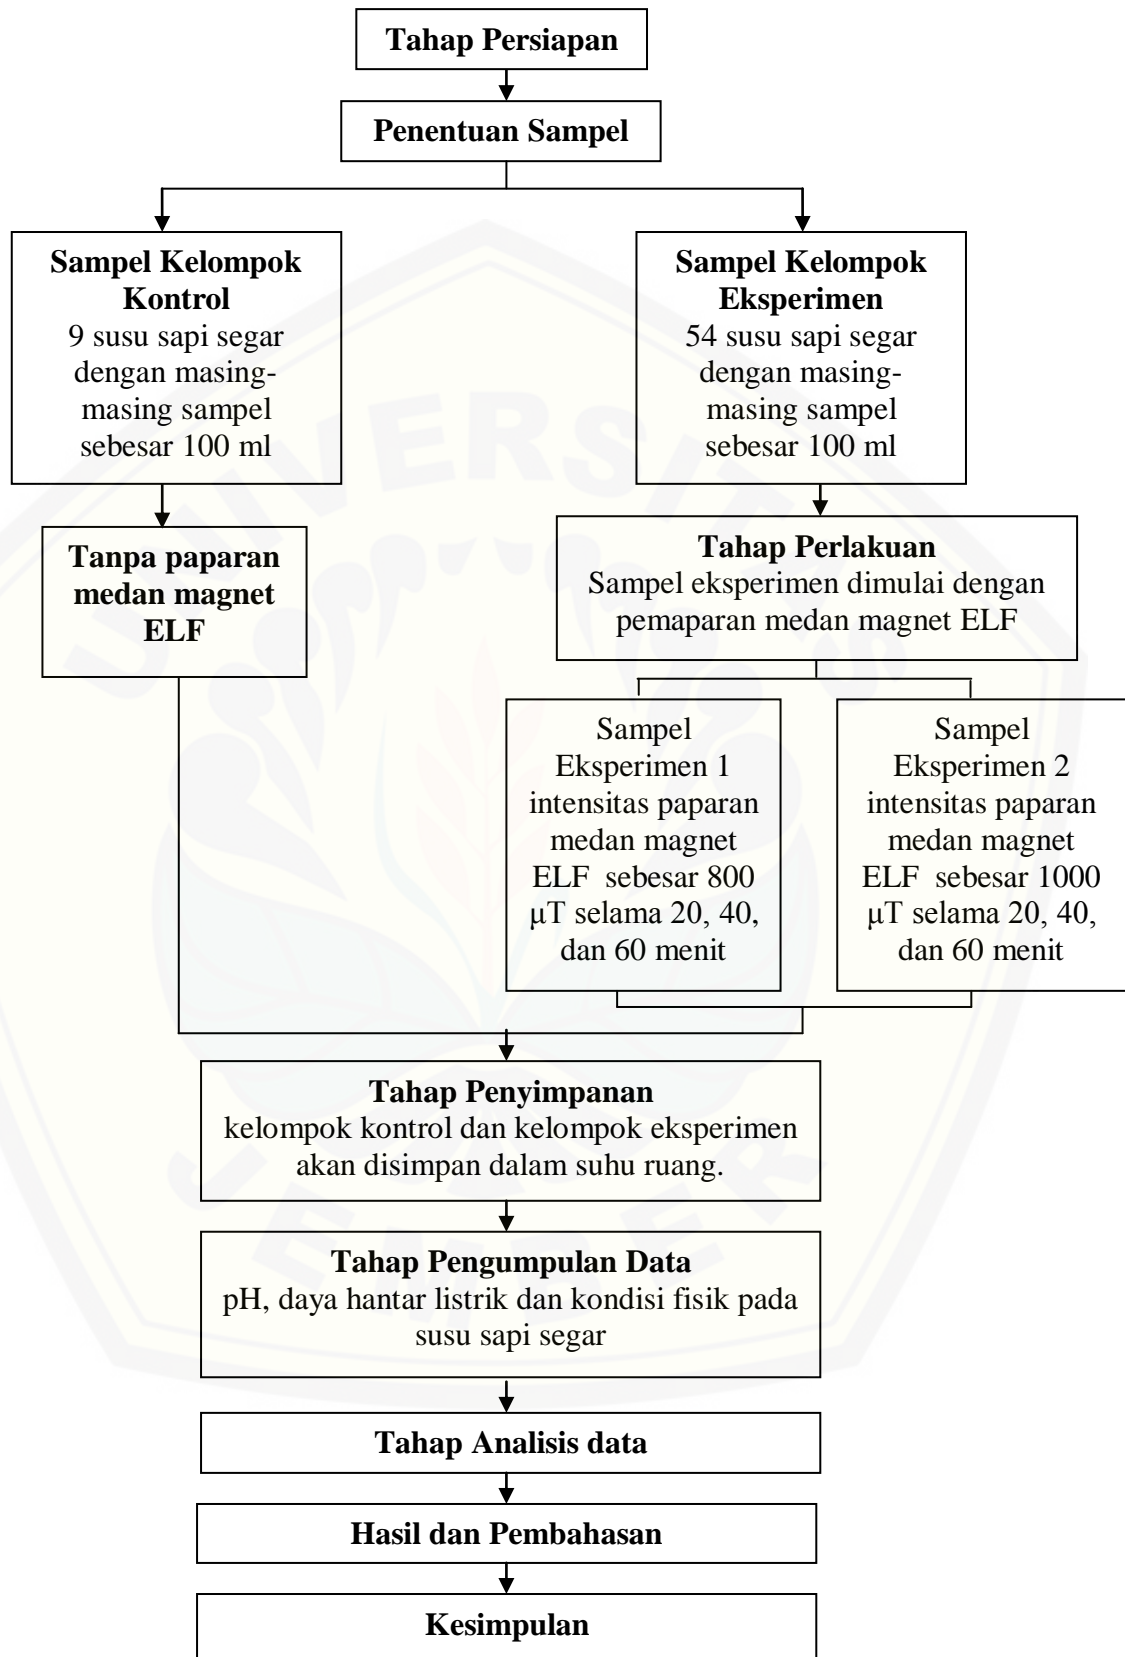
Tahap Persiapan

Penentuan Sampel

Sampel Kelompok Kontrol
9 susu sapi segar dengan masing-masing sampel sebesar 100 ml

Sampel Kelompok Eksperimen
54 susu sapi segar dengan masing-masing sampel sebesar 100 ml

Tanpa paparan medan magnet ELF

Tahap Perlakuan
Sampel eksperimen dimulai dengan pemaparan medan magnet ELF

Sampel Eksperimen 1 intensitas paparan medan magnet ELF sebesar 800 μT selama 20, 40, dan 60 menit

Sampel Eksperimen 2 intensitas paparan medan magnet ELF sebesar 1000 μT selama 20, 40, dan 60 menit

Tahap Penyimpanan
kelompok kontrol dan kelompok eksperimen akan disimpan dalam suhu ruang.

Tahap Pengumpulan Data
pH, daya hantar listrik dan kondisi fisik pada susu sapi segar

Tahap Analisis data

Hasil dan Pembahasan

Kesimpulan